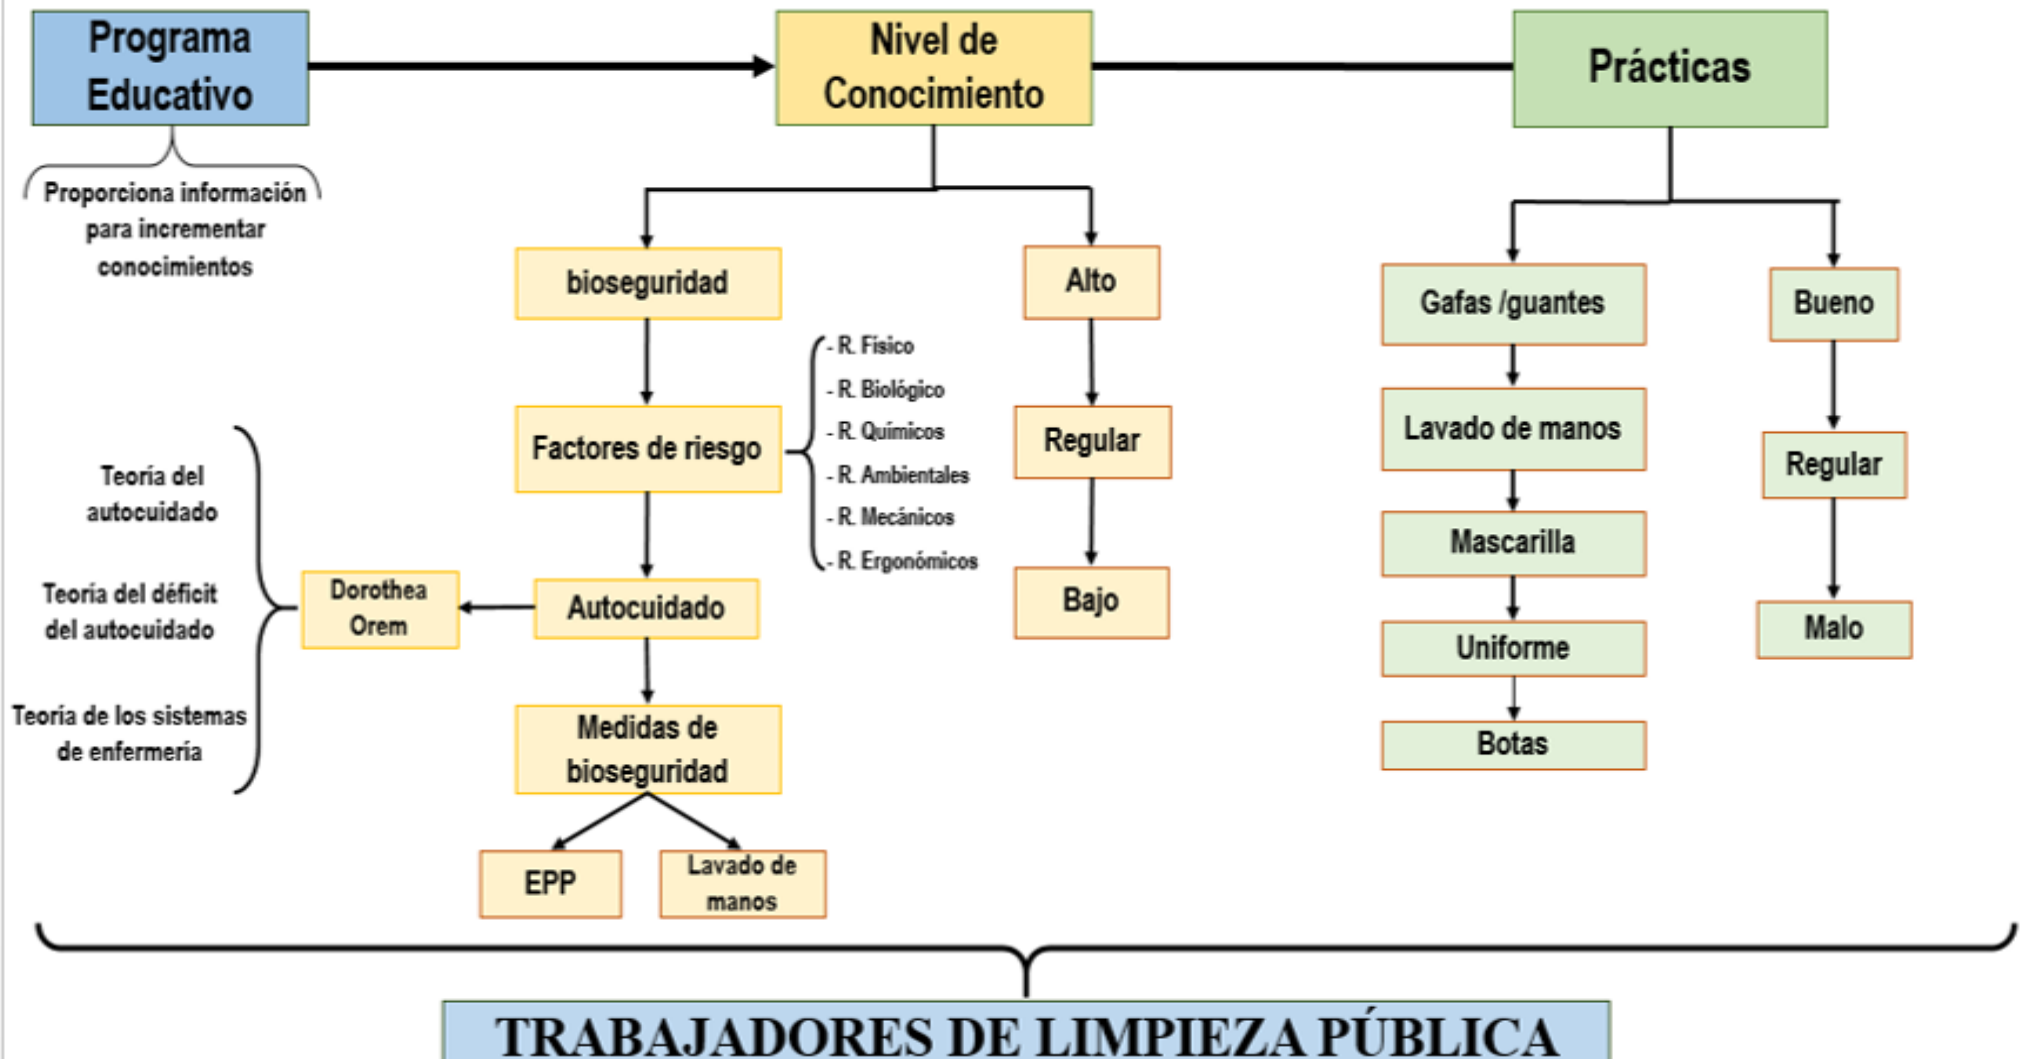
Programa Educativo

Nivel de Conocimiento

Prácticas

Proporciona información para incrementar conocimientos

bioseguridad

Alto

Gafas /guantes

Bueno

- R. Físico
- R. Biológico
- R. Químicos
- R. Ambientales
- R. Mecánicos
- R. Ergonómicos

Factores de riesgo

Regular

Lavado de manos

Regular

Teoría del autocuidado

Teoría del déficit del autocuidado

Teoría de los sistemas de enfermería

Dorothea Orem

Autocuidado

Bajo

Mascarilla

Uniforme

Botas

Malo

Medidas de bioseguridad

EPP

Lavado de manos

TRABAJADORES DE LIMPIEZA PÚBLICA